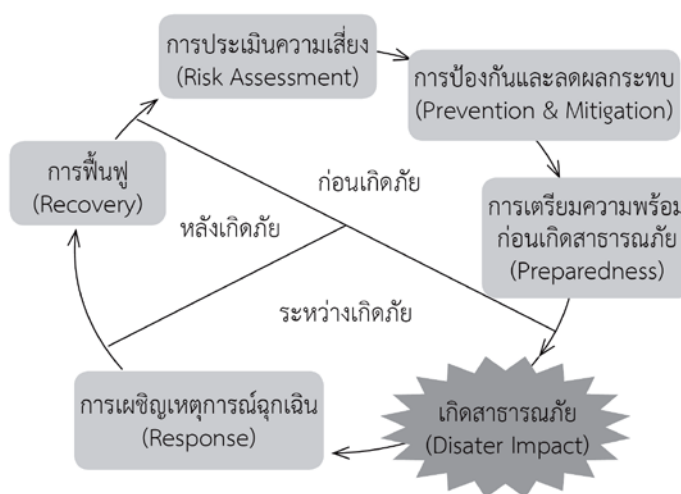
การประเมินความเสี่ยง
(Risk Assessment)

การป้องกันและลดผลกระทบ
(Prevention & Mitigation)

การเตรียมความพร้อม
ก่อนเกิดสาธารณภัย
(Preparedness)

เกิดสาธารณภัย
(Disater Impact)

การเผชิญเหตุการณ์ฉุกเฉิน
(Response)

การฟื้นฟู
(Recovery)

ก่อนเกิดภัย

หลังเกิดภัย

ระหว่างเกิดภัย